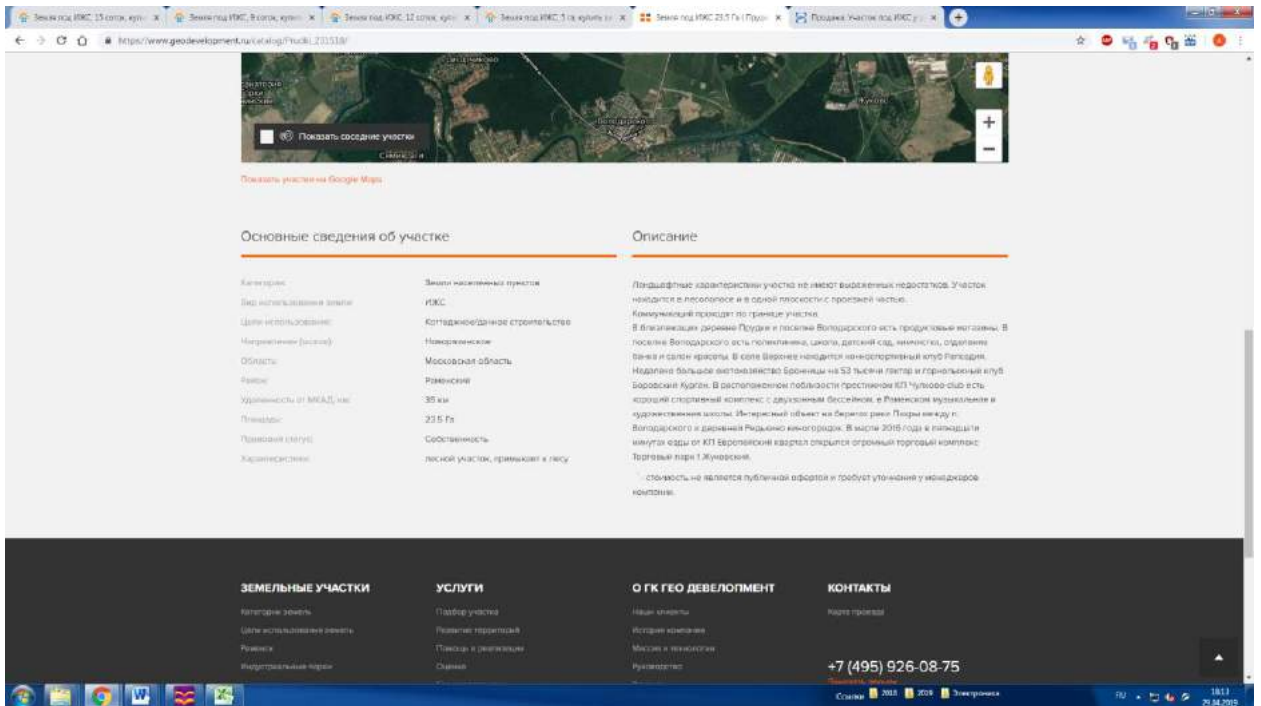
Земля под ИЖС, 15 соток, купи ×
Земля под ИЖС, 8 соток, купи ×
Земля под ИЖС, 12 соток, купи ×
Земля под ИЖС, 5 га, купить ×
Земля под ИЖС 23.5 Га | Продаж ×
Продажа Участок под ИЖС ×

https://www.geodevelopment.ru/catalog/Prudki_231538/

Показать соседние участки

Показать участки на Google Maps

Основные сведения об участке

| | |
|---|---|
| Категория: | Земли населенных пунктов |
| Вид использования земли: | ИЖС |
| Цели использования: | Коттеджное/дачное строительство |
| Направление (шоссе): | Новорязанское |
| Область: | Московская область |
| Район: | Раменский |
| Удаленность от МКАД, км: | 35 км |
| Площадь: | 23.5 Га |
| Правовой статус: | Собственность |
| Характеристики: | лесной участок, примыкает к лесу |

Описание

Ландшафтные характеристики участка не имеют выраженных недостатков. Участок находится в лесополосе и в одной плоскости с проезжей частью.
Коммуникаций проходит по границе участка.
В близлежащих деревне Прудки и поселке Володарского есть продуктовые магазины. В поселке Володарского есть поликлиника, школа, детский сад, химчистка, отделение банка и салон красоты. В селе Верхнее находится конноспортивный клуб Пегасия. Недалеко большое охотхозяйство Бронницы на 53 тысячи гектар и горнолыжный клуб Боровский Курган. В расположенном поблизости престижном КП Чулково club есть хороший спортивный комплекс с двухзонным бассейном. в Раменском музыкальная и художественная школы. Интересный объект на берегах реки Пахры между п. Володарского и деревней Рыбьино виноградник. В марте 2016 года в пятнадцати минутах езды от КП Европейский квартал открылся огромный торговый комплекс Торговый парк 1 Жуковский.

* - стоимость не является публичной офертой и требует уточнения у менеджеров компании.

ЗЕМЕЛЬНЫЕ УЧАСТКИ
Категории земель
Цели использования земель
Районы
Индустриальные парки

УСЛУГИ
Подбор участка
Развитие территорий
Помощь в реализации
Оценка

О ГК ГЕО ДЕВЕЛОПМЕНТ
Наши клиенты
История компании
Миссия и ценности
Руководство

КОНТАКТЫ
Карта проезда

+7 (495) 926-08-75

Ссылки 2018 2019 Электроника
RU 18:13 29.04.2019